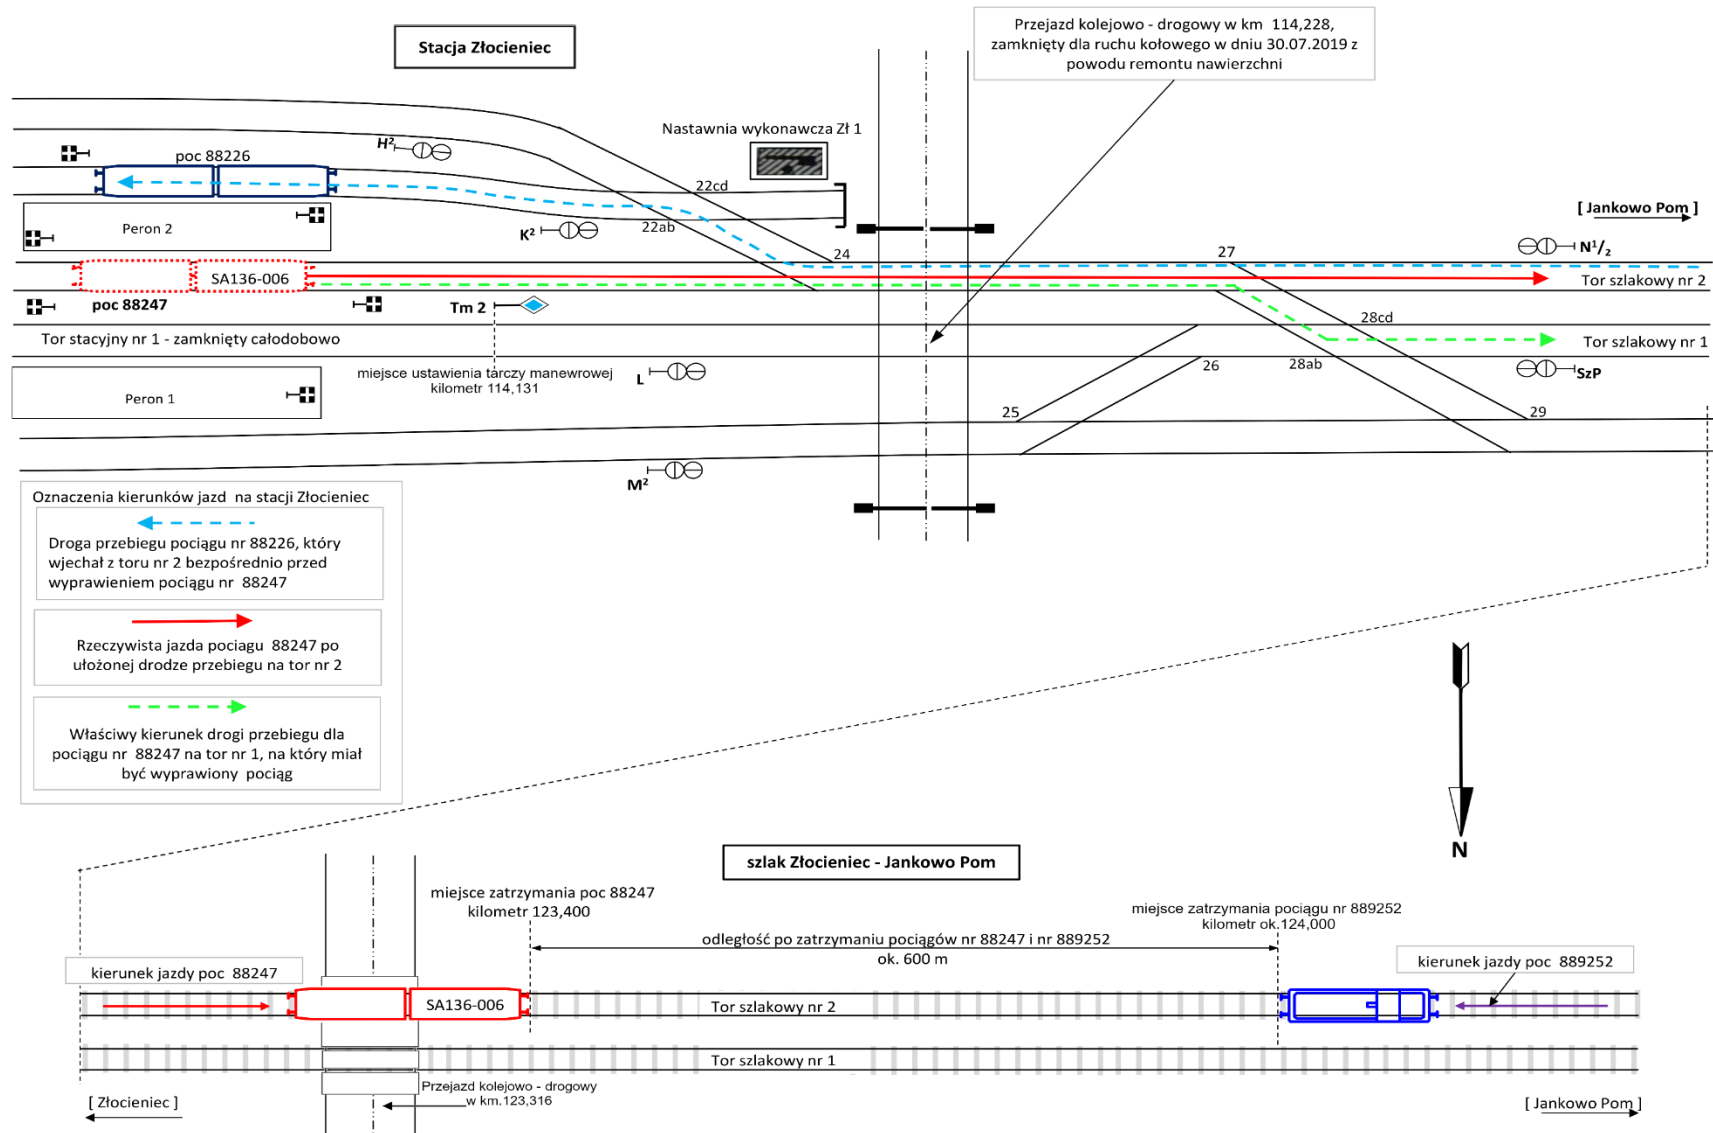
Stacja Złocieniec

Przejazd kolejowo - drogowy w km 114,228, zamknięty dla ruchu kołowego w dniu 30.07.2019 z powodu remontu nawierzchni

Nastawnia wykonawcza Zł 1

poc 88226

$H^2$

22cd

Peron 2

$K^2$

22ab

[ Jankowo Pom ]

24

27

$N^1/_2$

SA136-006

Tor szlakowy nr 2

poc 88247

Tm 2

28cd

Tor stacyjny nr 1 - zamknięty całodobowo

Tor szlakowy nr 1

miejsce ustawienia tarczy manewrowej kilometr 114,131

L

26

28ab

SzP

Peron 1

25

29

$M^2$

Oznaczenia kierunków jazd na stacji Złocieniec

Droga przebiegu pociągu nr 88226, który wjechał z toru nr 2 bezpośrednio przed wyprawieniem pociągu nr 88247

Rzeczywista jazda pociągu 88247 po ułożonej drodze przebiegu na tor nr 2

Właściwy kierunek drogi przebiegu dla pociągu nr 88247 na tor nr 1, na który miał być wyprawiony pociąg

N

szlak Złocieniec - Jankowo Pom

miejsce zatrzymania poc 88247 kilometr 123,400

miejsce zatrzymania pociągu nr 889252 kilometr ok.124,000

odległość po zatrzymaniu pociągów nr 88247 i nr 889252 ok. 600 m

kierunek jazdy poc 88247

kierunek jazdy poc 889252

SA136-006

Tor szlakowy nr 2

Tor szlakowy nr 1

Przejazd kolejowo - drogowy w km.123,316

[ Złocieniec ]

[ Jankowo Pom ]